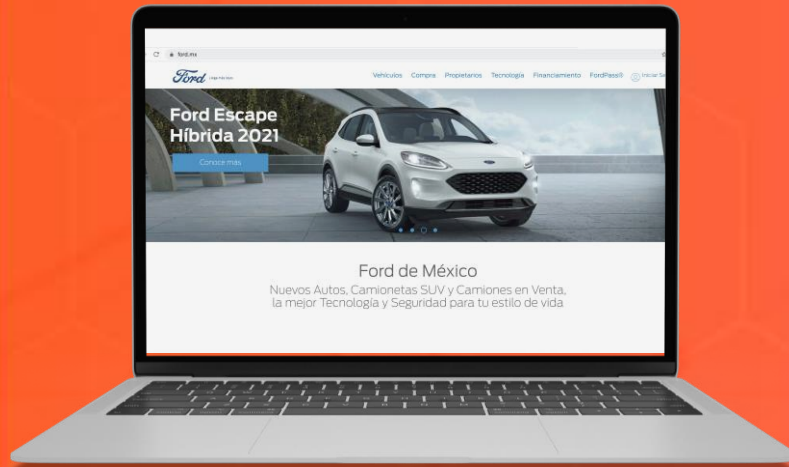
ford.mx

Ford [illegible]

Vehículos Compra Propietarios Tecnología Financiamiento FordPass® Iniciar Se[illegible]

Ford Escape Híbrida 2021

Conoce más

Ford de México

Nuevos Autos, Camionetas SUV y Camiones en Venta, la mejor Tecnología y Seguridad para tu estilo de vida